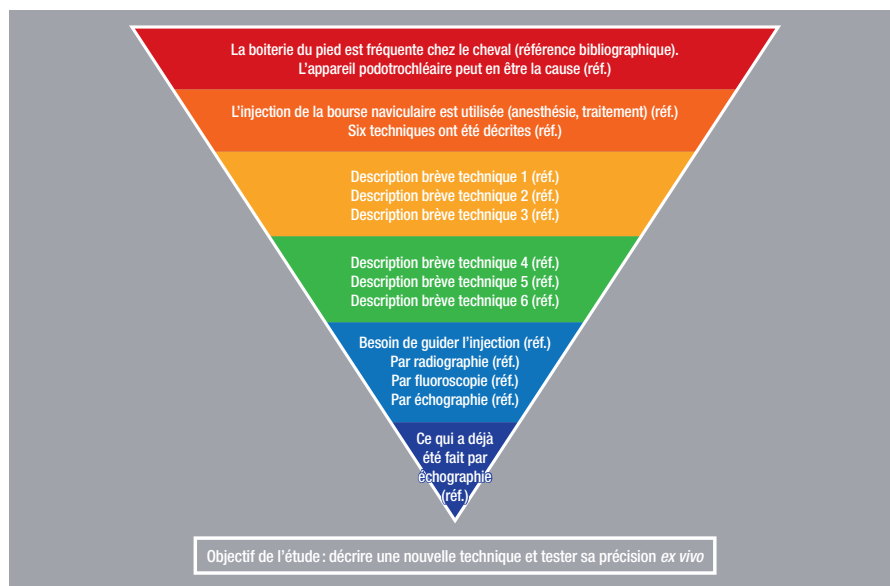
La boiterie du pied est fréquente chez le cheval (référence bibliographique).
L'appareil podotrochléaire peut en être la cause (réf.)

L'injection de la bourse naviculaire est utilisée (anesthésie, traitement) (réf.)
Six techniques ont été décrites (réf.)

Description brève technique 1 (réf.)
Description brève technique 2 (réf.)
Description brève technique 3 (réf.)

Description brève technique 4 (réf.)
Description brève technique 5 (réf.)
Description brève technique 6 (réf.)

Besoin de guider l'injection (réf.)
Par radiographie (réf.)
Par fluoroscopie (réf.)
Par échographie (réf.)

Ce qui a déjà été fait par échographie (réf.)

Objectif de l'étude : décrire une nouvelle technique et tester sa précision *ex vivo*